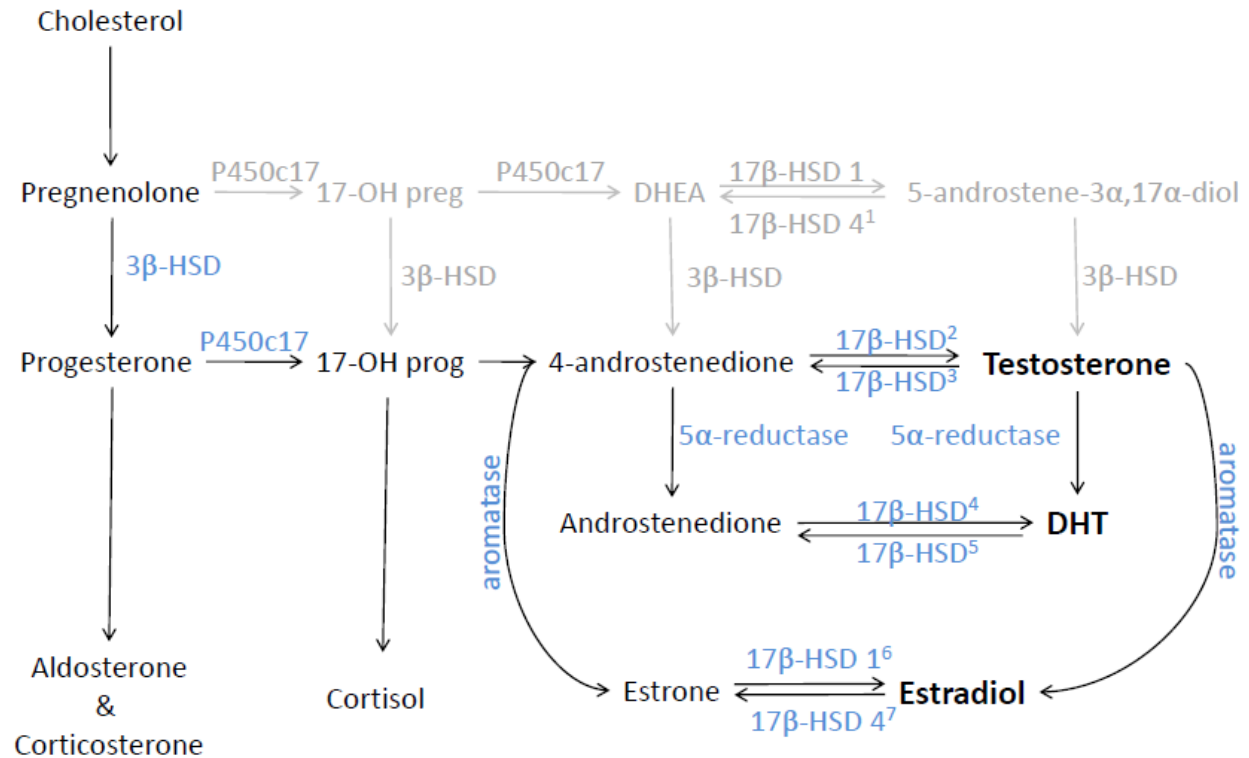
Cholesterol

Pregnenolone P450c17 17-OH preg P450c17 DHEA 17β-HSD 1 17β-HSD $4^1$ 5-androstene-3α,17α-diol

3β-HSD 3β-HSD 3β-HSD 3β-HSD

Progesterone P450c17 17-OH prog 4-androstenedione $17β\text{-HSD}^2$ $17β\text{-HSD}^3$ Testosterone

5α-reductase 5α-reductase

aromatase aromatase

Androstenedione $17β\text{-HSD}^4$ $17β\text{-HSD}^5$ DHT

Aldosterone & Corticosterone

Cortisol

Estrone 17β-HSD $1^6$ 17β-HSD $4^7$ Estradiol